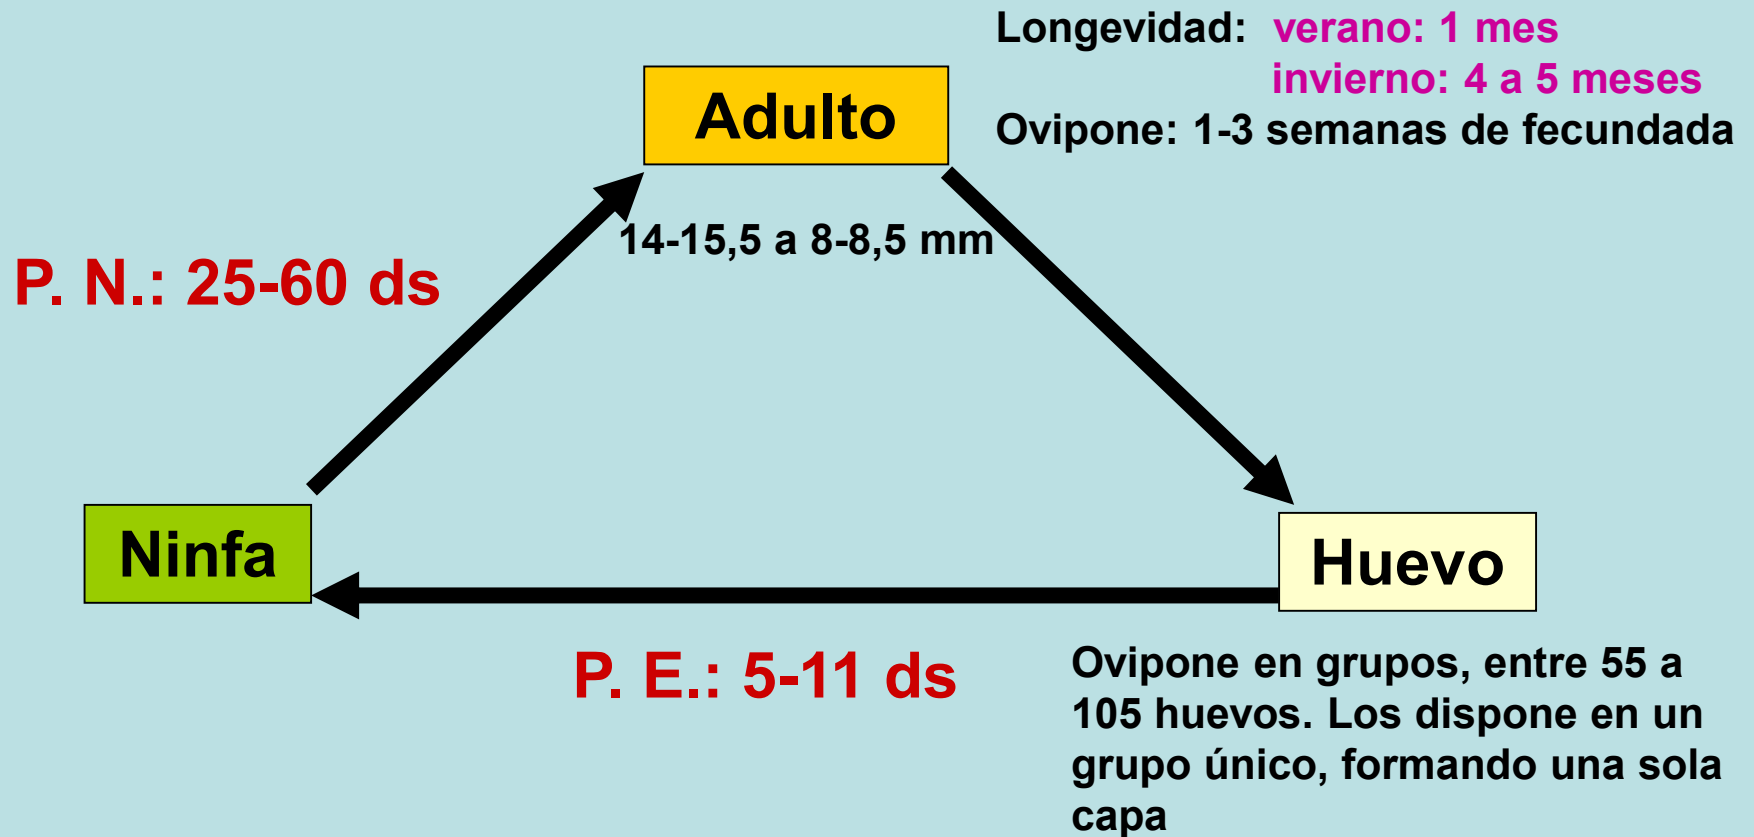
Longevidad: verano: 1 mes
invierno: 4 a 5 meses
Ovipone: 1-3 semanas de fecundada

Adulto

14-15,5 a 8-8,5 mm

P. N.: 25-60 ds

Ninfa

Huevo

P. E.: 5-11 ds

Ovipone en grupos, entre 55 a 105 huevos. Los dispone en un grupo único, formando una sola capa